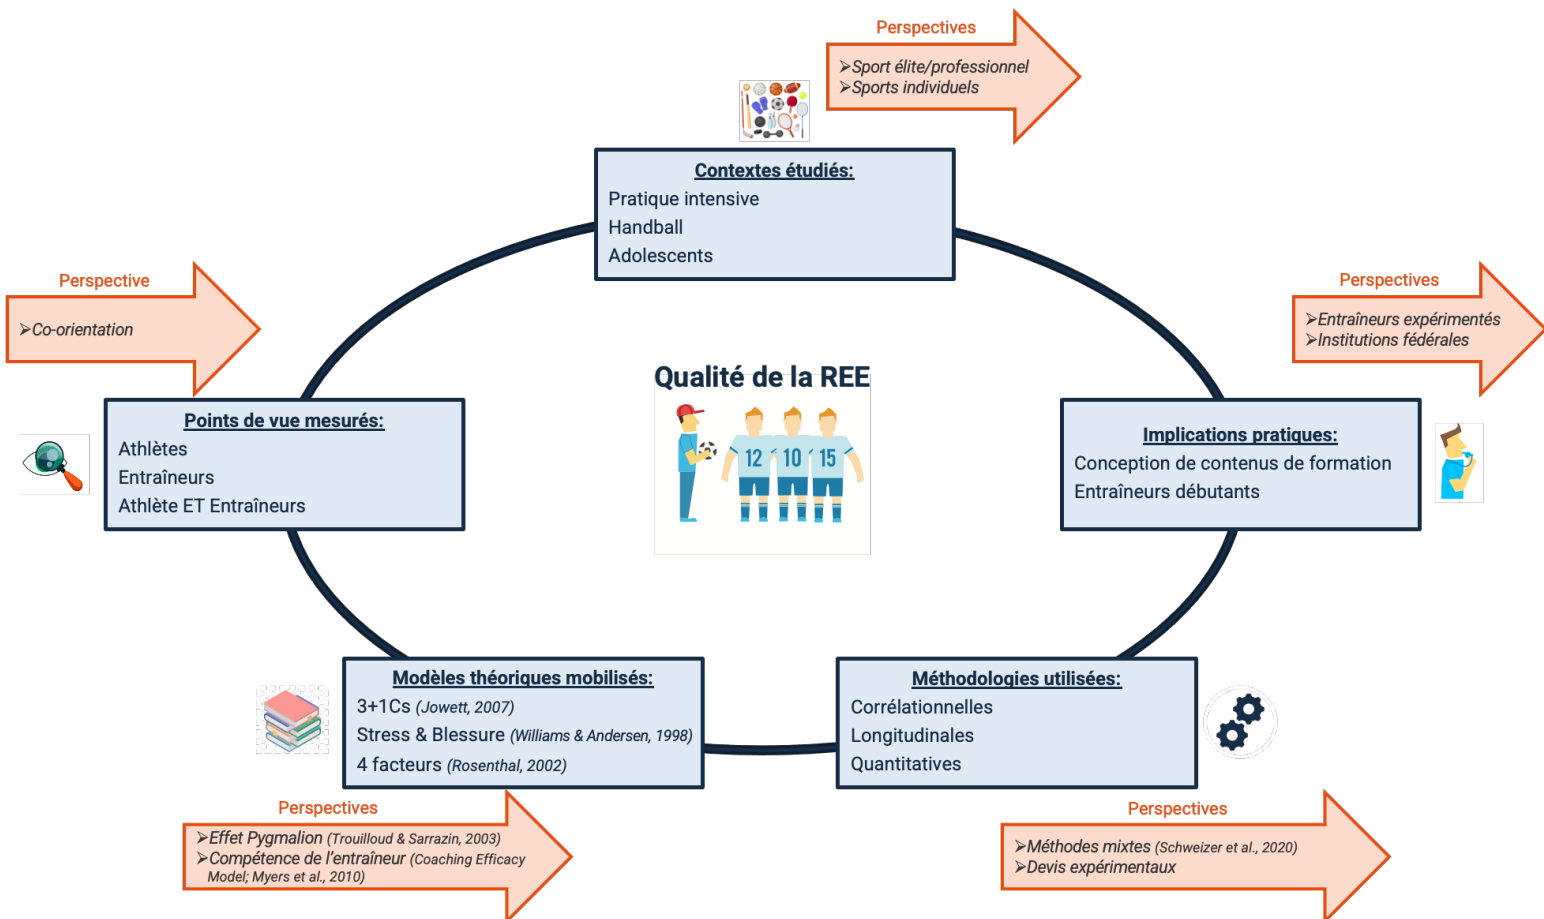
Perspectives
➤Sport élite/professionnel
➤Sports individuels

Contextes étudiés:
Pratique intensive
Handball
Adolescents

Perspective
➤Co-orientation

Perspectives
➤Entraîneurs expérimentés
➤Institutions fédérales

Qualité de la REE

12 10 15

Points de vue mesurés:
Athlètes
Entraîneurs
Athlète ET Entraîneurs

Implications pratiques:
Conception de contenus de formation
Entraîneurs débutants

Modèles théoriques mobilisés:
3+1Cs (Jowett, 2007)
Stress & Blessure (Williams & Andersen, 1998)
4 facteurs (Rosenthal, 2002)

Méthodologies utilisées:
Corrélationnelles
Longitudinales
Quantitatives

Perspectives
➤Effet Pygmalion (Trouilloud & Sarrazin, 2003)
➤Compétence de l'entraîneur (Coaching Efficacy Model; Myers et al., 2010)

Perspectives
➤Méthodes mixtes (Schweizer et al., 2020)
➤Devis expérimentaux